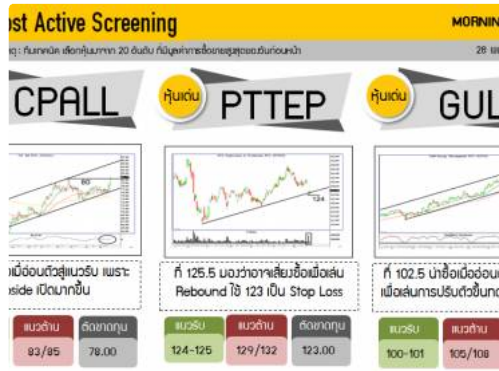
st Active Screening

MORNIN

ุ : หุ้นเทคนิค เลือกหุ้นมาจาก 20 อันดับ ที่มีมูลค่าการซื้อขายสูงสุดของวันก่อนหน้า

28

CPALL

หุ้นเด่น PTTEP

หุ้นเด่น GUL

80

124

มเมื่ออ่อนตัวสู่แนวรับ เพราะ side เปิดมากขึ้น

ที่ 125.5 มองว่าอาจเสี่ยงซื้อเพื่อเล่น Rebound ใช้ 123 เป็น Stop Loss

ที่ 102.5 น่าซื้อเมื่ออ่อน เพื่อเล่นการปรับตัวขึ้นต

| แนวต้าน | ตัดขาดทุน |
|---|---|
| 83/85 | 78.00 |

| แนวรับ | แนวต้าน | ตัดขาดทุน |
|---|---|---|
| 124-125 | 129/132 | 123.00 |

| แนวรับ | แนวต้าน |
|---|---|
| 100-101 | 105/108 |